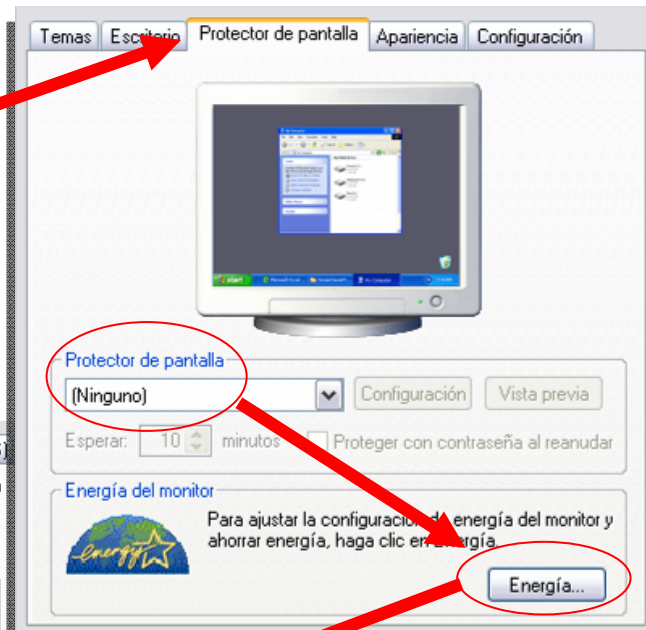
Temas | Escritorio | Protector de pantalla | Apariencia | Configuración

start

Protector de pantalla

(Ninguno)

Configuración

Vista previa

Esperar: 10 minutos

Proteger con contraseña al reanudar

Energía del monitor

energy

Para ajustar la configuración de energía del monitor y ahorrar energía, haga clic en Energía.

Energía...